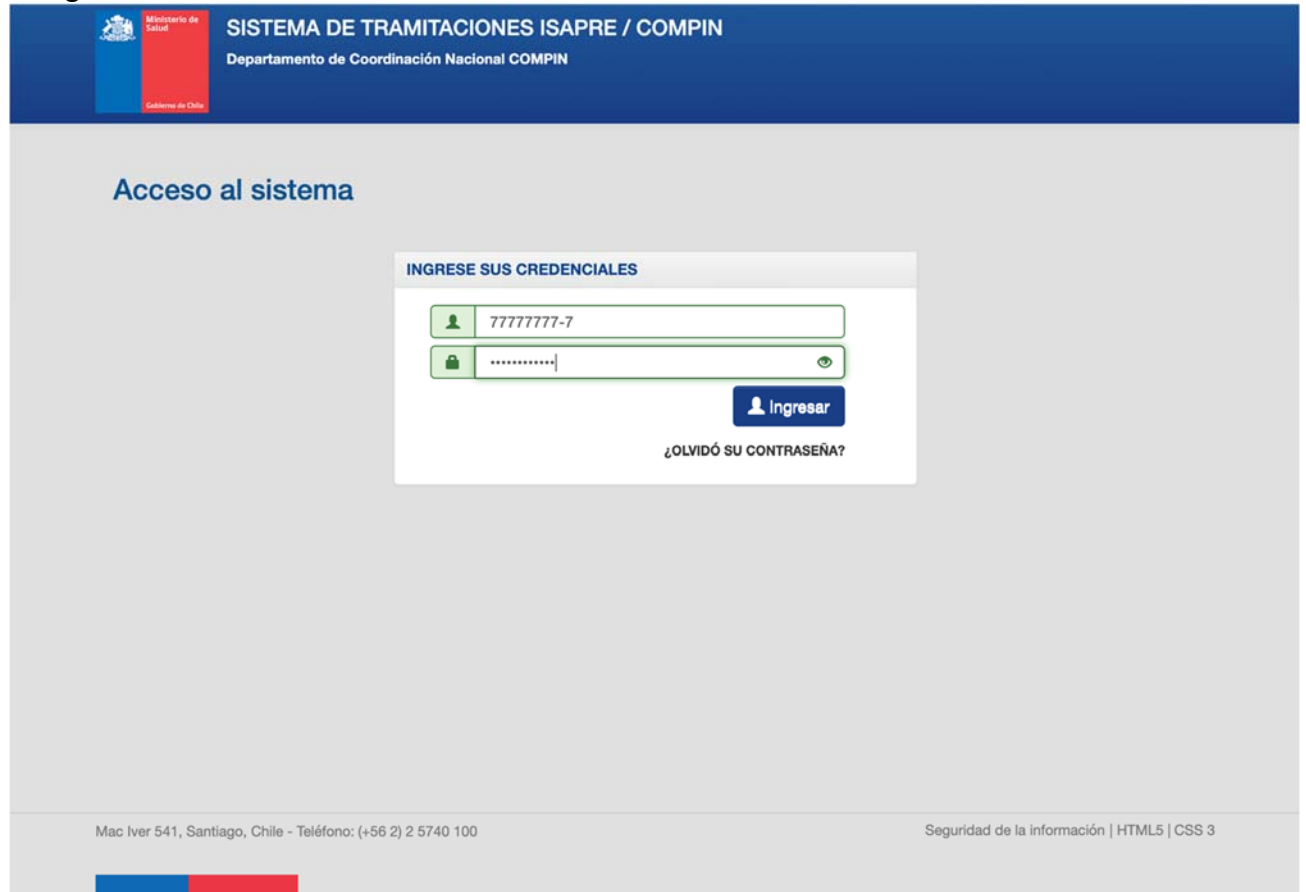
Ministerio de Salud

Gobierno de Chile

SISTEMA DE TRAMITACIONES ISAPRE / COMPIN

Departamento de Coordinación Nacional COMPIN

Acceso al sistema

INGRESE SUS CREDENCIALES

77777777-7

••••••••••••

Ingresar

¿OLVIDÓ SU CONTRASEÑA?

Mac Iver 541, Santiago, Chile - Teléfono: (+56 2) 2 5740 100

Seguridad de la información | HTML5 | CSS 3